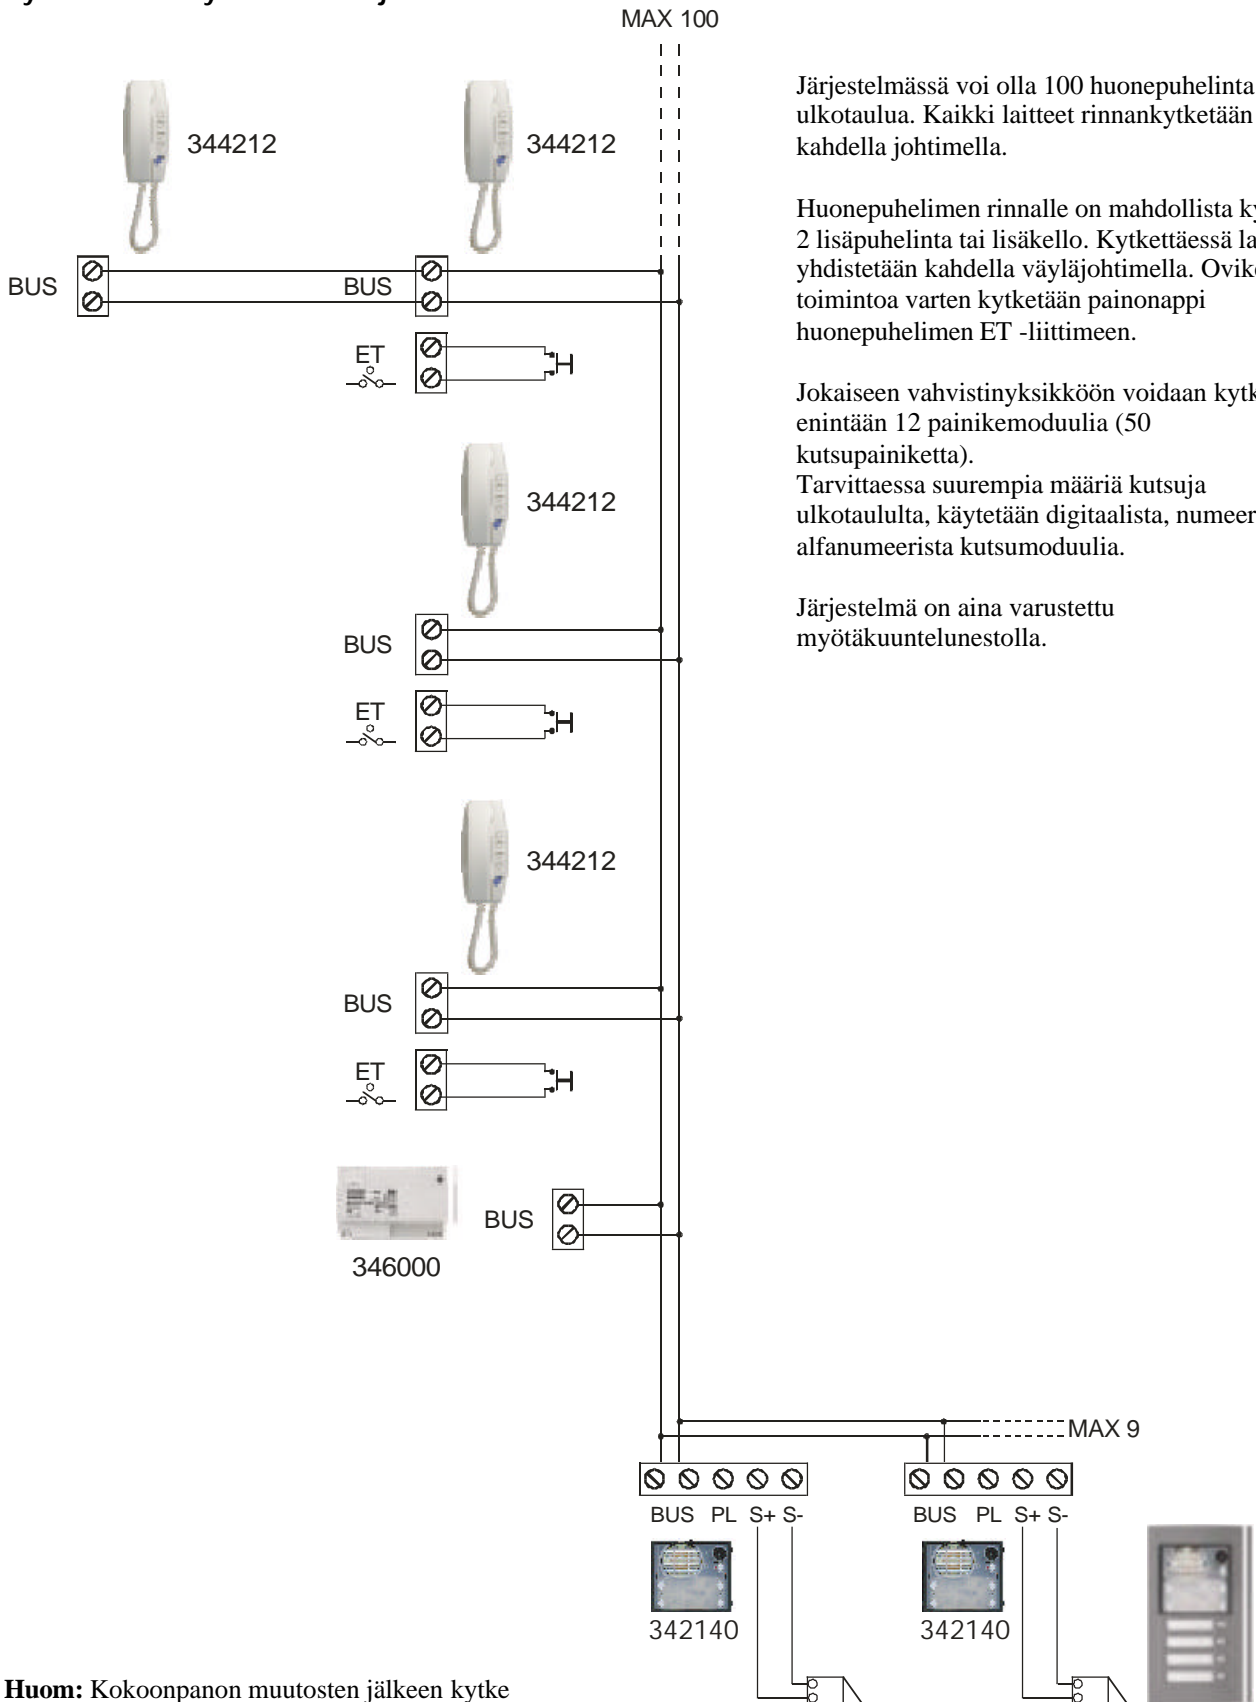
MAX 100

344212

344212

BUS

BUS

ET

Järjestelmässä voi olla 100 huonepuhelinta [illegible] ulkotaulua. Kaikki laitteet rinnankytketään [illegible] kahdella johtimella.

Huonepuhelimen rinnalle on mahdollista ky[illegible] 2 lisäpuhelinta tai lisäkello. Kytkettäessä la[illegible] yhdistetään kahdella väyläjohtimella. Ovike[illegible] toimintoa varten kytketään painonappi huonepuhelimen ET -liittimeen.

Jokaiseen vahvistinyksikköön voidaan kytk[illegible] enintään 12 painikemoduulia (50 kutsupainiketta).
Tarvittaessa suurempia määriä kutsuja ulkotaululta, käytetään digitaalista, numeer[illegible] alfanumeerista kutsumoduulia.

Järjestelmä on aina varustettu myötäkuuntelunestolla.

344212

BUS

ET

344212

BUS

ET

BUS

346000

MAX 9

BUS PL S+ S-

BUS PL S+ S-

342140

342140

**Huom:** Kokoonpanon muutosten jälkeen kytke